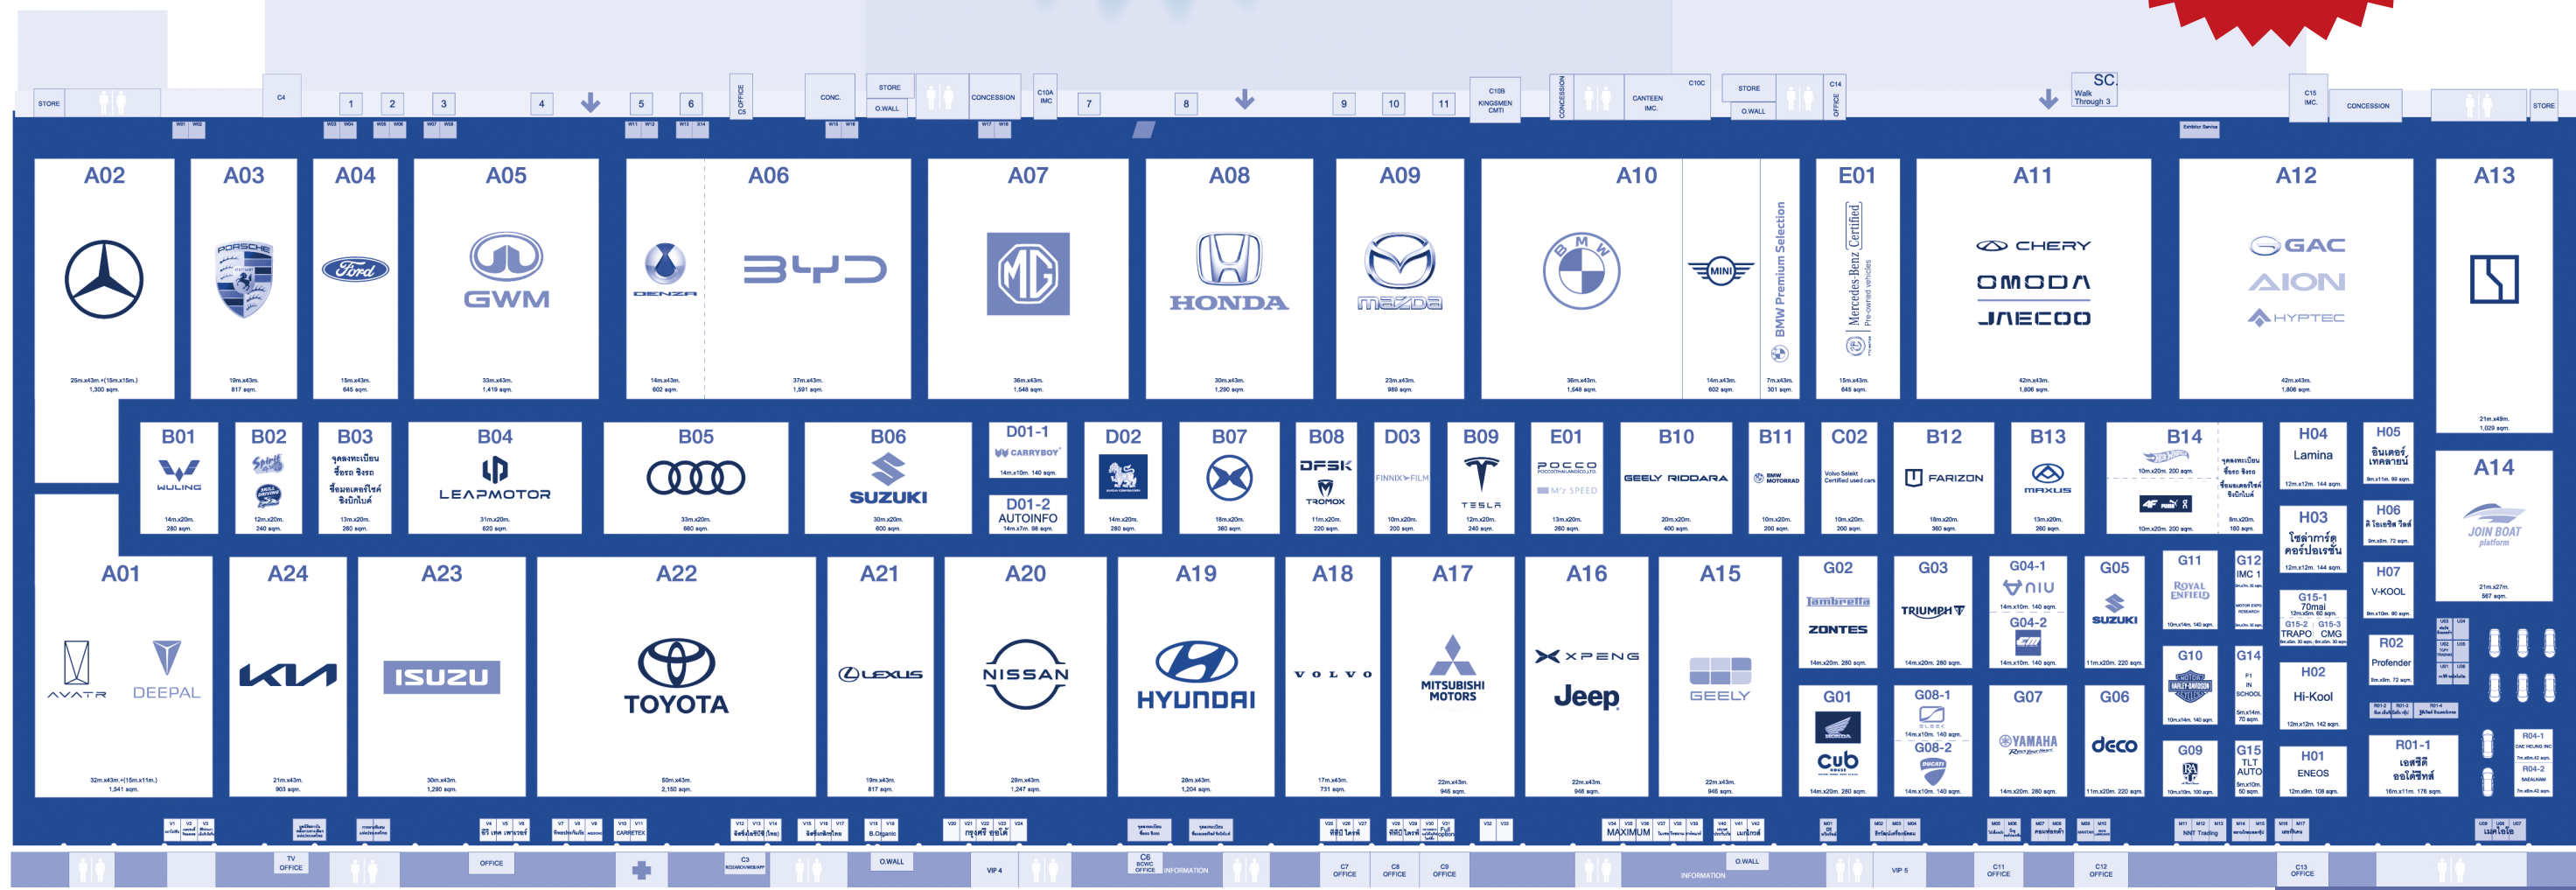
STORE C4 1 2 3 4 5 6 OFFICE C5 CONC. STORE O.WALL CONCESSION C10A IMC 7 8 9 10 11 C10B KINGSMEN CMTI CONCESSION CANTEEN IMC. C10C STORE O.WALL C14 OFFICE SC Walk Through 3 C15 IMC. CONCESSION STORE

A02
25m.x43m.+(15m.x15m.) 1,300 sqm.

A03
PORSCHE
19m.x43m. 817 sqm.

A04
Ford
15m.x43m. 645 sqm.

A05
GWM
33m.x43m. 1,419 sqm.

A06
DENZA
14m.x43m. 602 sqm.
BYD
37m.x43m. 1,591 sqm.

A07
MG
36m.x43m. 1,548 sqm.

A08
HONDA
30m.x43m. 1,290 sqm.

A09
mazda
23m.x43m. 989 sqm.

A10
BMW
36m.x43m. 1,548 sqm.
MINI
14m.x43m. 602 sqm.
BMW Premium Selection
7m.x43m. 301 sqm.

E01
Mercedes-Benz Certified Pre-owned vehicles
15m.x43m. 645 sqm.

A11
CHERY
OMODA
JAECOO
42m.x43m. 1,806 sqm.

A12
GAC
AION
HYPTEC
42m.x43m. 1,806 sqm.

A13
21m.x49m. 1,029 sqm.

B01
WULING
14m.x20m. 280 sqm.

B02
12m.x20m. 240 sqm.

B03
จุดลงทะเบียน ซื้อรถ จองรถ ซื้อมอเตอร์ไซค์ จิ๊บบิ๊กไบค์
13m.x20m. 260 sqm.

B04
LEAPMOTOR
31m.x20m. 620 sqm.

B05
33m.x20m. 660 sqm.

B06
SUZUKI
30m.x20m. 600 sqm.

D01-1
CARRYBOY
14m.x10m. 140 sqm.
D01-2
AUTOINFO
14m.x7m. 98 sqm.

D02
14m.x20m. 280 sqm.

B07
19m.x20m. 380 sqm.

B08
DFSK
TROMOX
11m.x20m. 220 sqm.

D03
FINNIX FILM
10m.x20m. 200 sqm.

B09
TESLA
12m.x20m. 240 sqm.

E01
POCCO
M'z SPEED
13m.x20m. 260 sqm.

B10
GEELY RIDDARA
20m.x20m. 400 sqm.

B11
BMW MOTORRAD
10m.x20m. 200 sqm.

C02
Volvo Selekt Certified used cars
10m.x20m. 200 sqm.

B12
FARIZON
18m.x20m. 360 sqm.

B13
MAXUS
13m.x20m. 260 sqm.

B14
10m.x20m. 200 sqm.
จุดลงทะเบียน ซื้อรถ จองรถ ซื้อมอเตอร์ไซค์ จิ๊บบิ๊กไบค์
8m.x20m. 160 sqm.
10m.x20m. 200 sqm.

H04
Lamina
12m.x12m. 144 sqm.

H05
อินเตอร์ เทคลายน์

H03
โชคการัตน์ คอร์ปอเรชั่น
12m.x12m. 144 sqm.

H06
A โอเอซิส วิลล์

A14
JOIN BOAT platform
21m.x27m. 567 sqm.

H07
V-KOOL

A01
AVATR
DEEPAL
32m.x43m.+(15m.x11m.) 1,541 sqm.

A24
KIA
21m.x43m. 903 sqm.

A23
ISUZU
30m.x43m. 1,290 sqm.

A22
TOYOTA
50m.x43m. 2,150 sqm.

A21
LEXUS
19m.x43m. 817 sqm.

A20
NISSAN
29m.x43m. 1,247 sqm.

A19
HYUNDAI
28m.x43m. 1,204 sqm.

A18
VOLVO
17m.x43m. 731 sqm.

A17
MITSUBISHI MOTORS
22m.x43m. 946 sqm.

A16
XPENG
Jeep
22m.x43m. 946 sqm.

A15
GEELY
22m.x43m. 946 sqm.

G02
Lambretta
ZONTES
14m.x20m. 280 sqm.

G03
TRIUMPH
14m.x20m. 280 sqm.

G04-1
NIU
14m.x10m. 140 sqm.
G04-2
14m.x10m. 140 sqm.

G05
SUZUKI
11m.x20m. 220 sqm.

G11
ROYAL ENFIELD

G12
IMC 1

G15-1
70mai
G15-2 G15-3
TRAPO CMG

R02
Profender

G01
cub house
14m.x20m. 280 sqm.

G08-1
14m.x10m. 140 sqm.
G08-2
DUCATI
14m.x10m. 140 sqm.

G07
YAMAHA
14m.x20m. 280 sqm.

G06
deco
11m.x20m. 220 sqm.

G10
HARLEY-DAVIDSON

G14
F1 IN SCHOOL

H02
Hi-Kool
12m.x12m. 142 sqm.

G09

G15
TLT AUTO

H01
ENEOS

R01-1
เอสซีดี ออโต้ชีทส์

R04-1
R04-2

ซีพี เทค เพาเวอร์ CARRETEX B.Organic กรุงศรี ออโต้ MAXIMUM NNT Trading

TV OFFICE OFFICE C3 O.WALL VIP 4 C6 BCWC OFFICE INFORMATION C7 OFFICE C8 OFFICE C9 OFFICE INFORMATION O.WALL VIP 5 C11 OFFICE C12 OFFICE C13 OFFICE